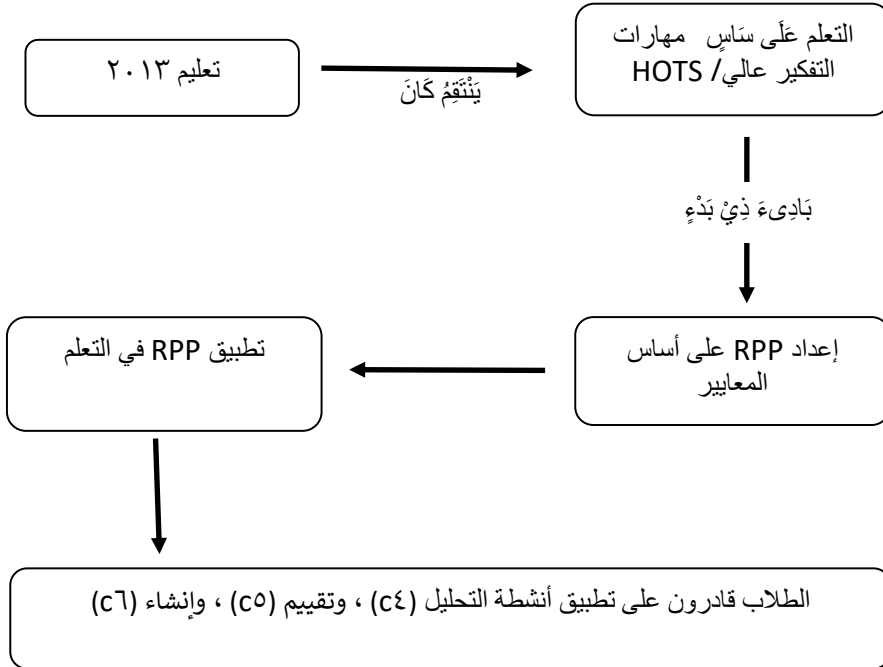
تعليم ٢٠١٣

يَنْتَقِمُ كَانَ

التعلم عَلَى سَاسٍ مهارات التفكير عالي/ HOTS

بَادِىءَ ذِيْ بَدْءٍ

إعداد RPP على أساس المعايير

تطبيق RPP في التعلم

الطلاب قادرون على تطبيق أنشطة التحليل (c٤) ، وتقييم (c٥) ، وإنشاء (c٦)